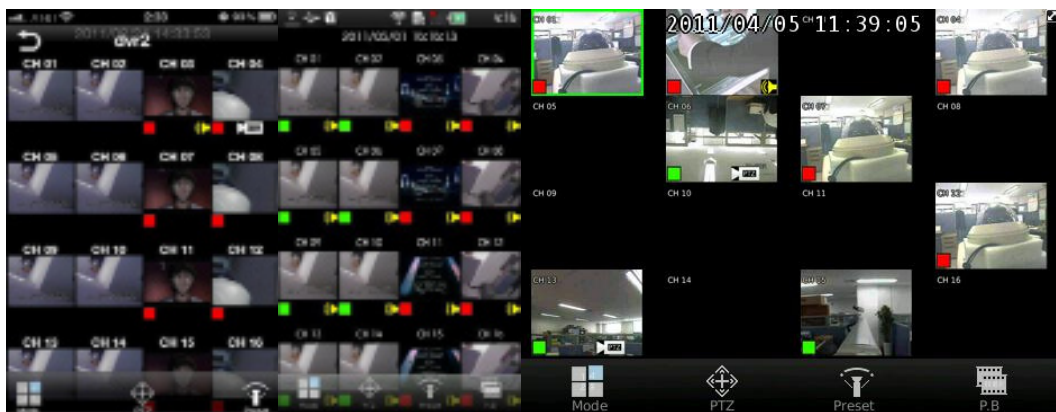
2:33
dvr2
2011/03/... 14:33:53
CH 01 CH 02 CH 03 CH 04
CH 05 CH 06 CH 07 CH 08
CH 09 CH 10 CH 11 CH 12
CH 13 CH 14 CH 15 CH 16

2011/03/01 10:10:13
CH 01 CH 02 CH 03 CH 04
CH 05 CH 06 CH 07 CH 08
CH 09 CH 10 CH 11 CH 12
CH 13 CH 14 CH 15 CH 16
Mode PTZ Preset P.B

CH 01
2011/04/05 11:39:05
CH 04
CH 05 CH 06 CH 07 CH 08
PTZ
CH 09 CH 10 CH 11 CH 12
CH 13 CH 14 CH 15 CH 16
PTZ
Mode PTZ Preset P.B